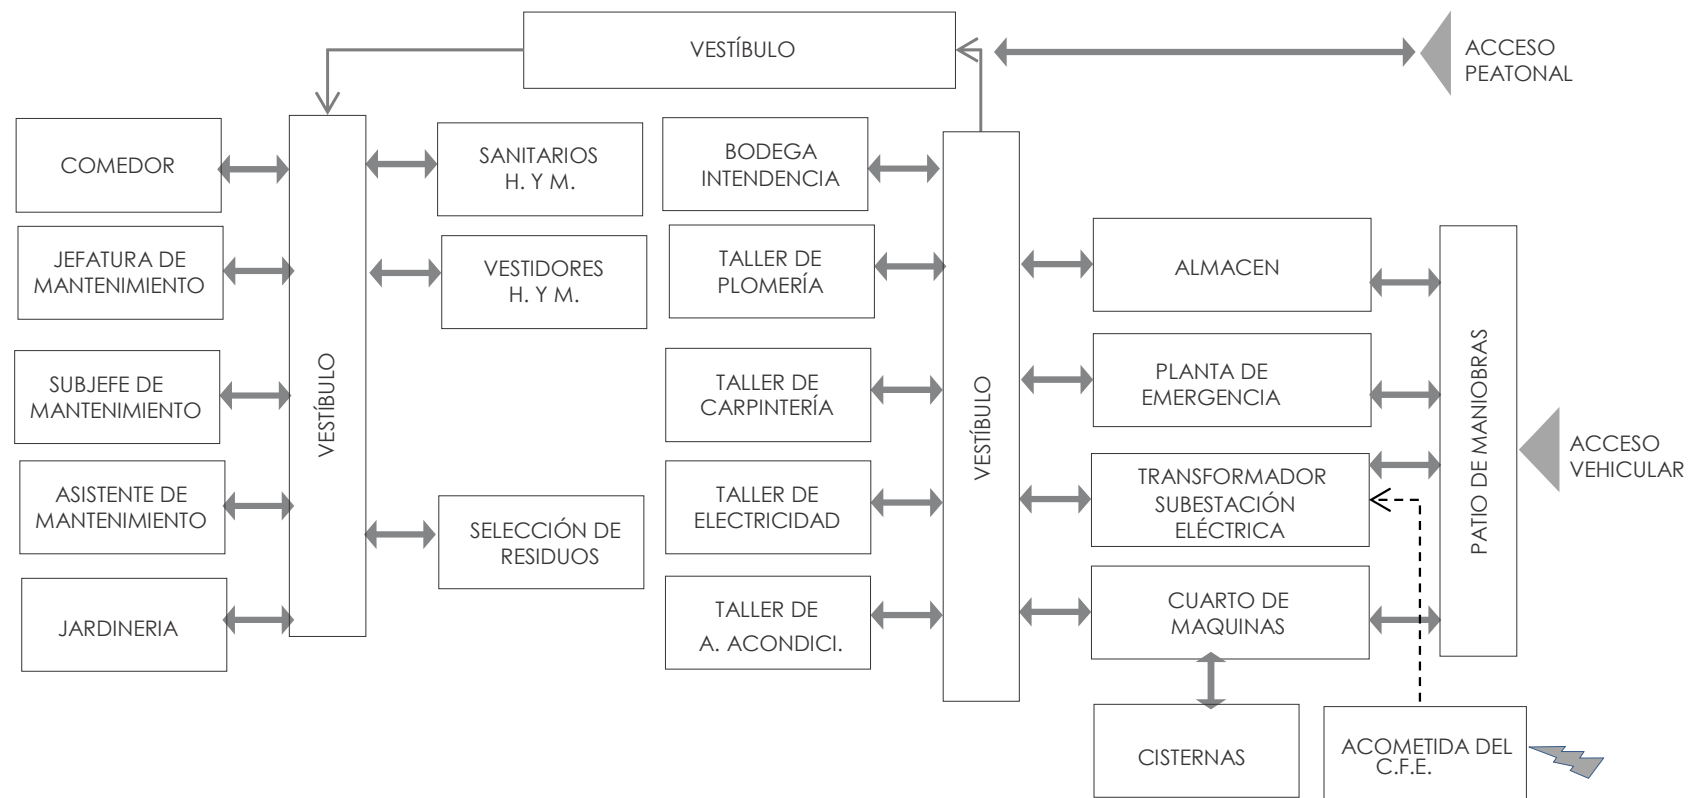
VESTÍBULO

ACCESO PEATONAL

COMEDOR

JEFATURA DE MANTENIMIENTO

SUBJEFE DE MANTENIMIENTO

ASISTENTE DE MANTENIMIENTO

JARDINERIA

VESTÍBULO

SANITARIOS H. Y M.

VESTIDORES H. Y M.

SELECCIÓN DE RESIDUOS

BODEGA INTENDENCIA

TALLER DE PLOMERÍA

TALLER DE CARPINTERÍA

TALLER DE ELECTRICIDAD

TALLER DE A. ACONDICI.

VESTÍBULO

ALMACEN

PLANTA DE EMERGENCIA

TRANSFORMADOR SUBESTACIÓN ELÉCTRICA

CUARTO DE MAQUINAS

CISTERNAS

ACOMETIDA DEL C.F.E.

PATIO DE MANIOBRAS

ACCESO VEHICULAR